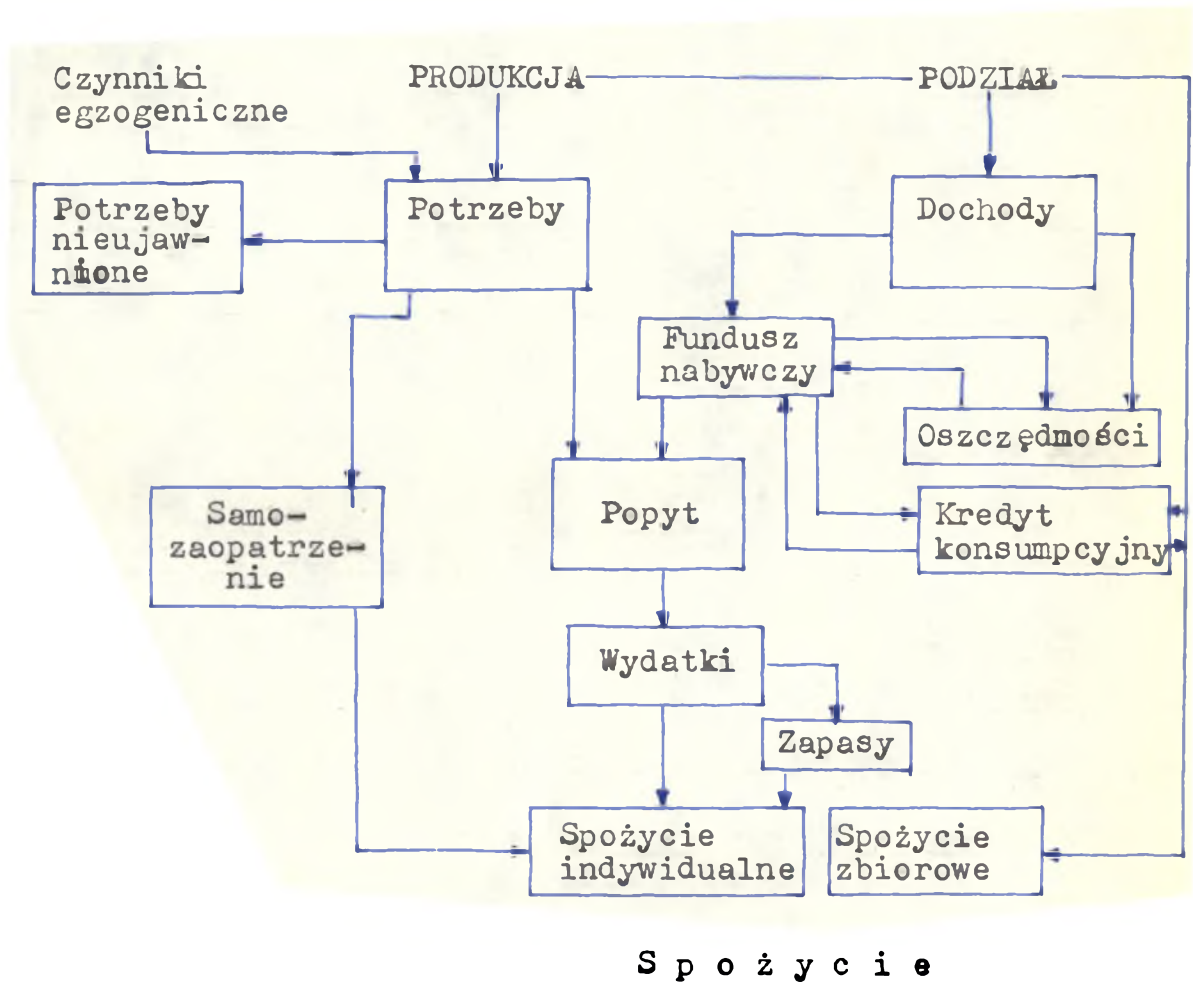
Czynniki egzogeniczne

PRODUKCJA

PODZIAŁ

Potrzeby nieujawnione

Potrzeby

Dochody

Fundusz nabywczy

Oszczędności

Samozaopatrzenie

Popyt

Kredyt konsumpcyjny

Wydatki

Zapasy

Spożycie indywidualne

Spożycie zbiorowe

S p o ż y c i e